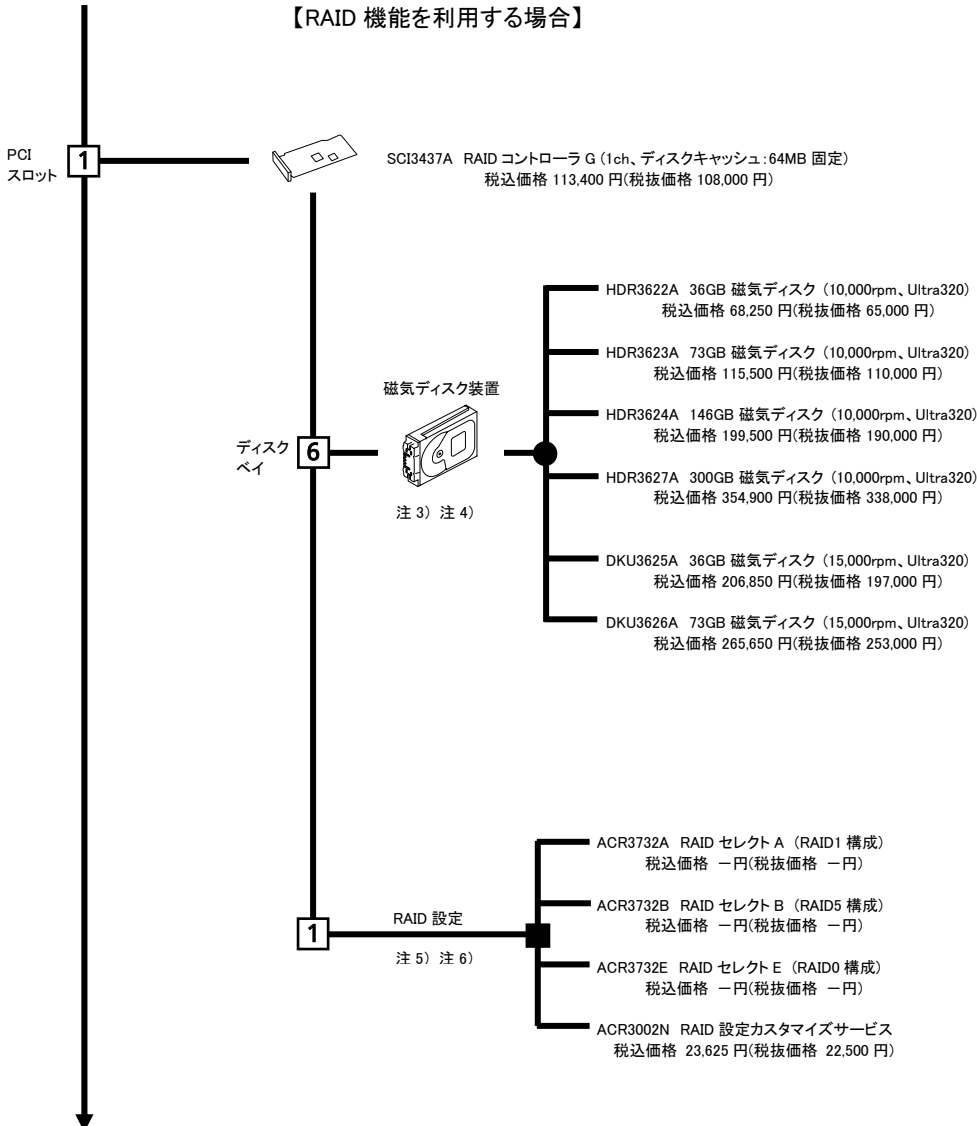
【RAID 機能を利用する場合】

PCI スロット 1

SCI3437A RAID コントローラ G (1ch、ディスクキャッシュ:64MB 固定)
税込価格 113,400 円(税抜価格 108,000 円)

磁気ディスク装置

ディスクベイ 6

注 3) 注 4)

HDR3622A 36GB 磁気ディスク (10,000rpm、Ultra320)
税込価格 68,250 円(税抜価格 65,000 円)

HDR3623A 73GB 磁気ディスク (10,000rpm、Ultra320)
税込価格 115,500 円(税抜価格 110,000 円)

HDR3624A 146GB 磁気ディスク (10,000rpm、Ultra320)
税込価格 199,500 円(税抜価格 190,000 円)

HDR3627A 300GB 磁気ディスク (10,000rpm、Ultra320)
税込価格 354,900 円(税抜価格 338,000 円)

DKU3625A 36GB 磁気ディスク (15,000rpm、Ultra320)
税込価格 206,850 円(税抜価格 197,000 円)

DKU3626A 73GB 磁気ディスク (15,000rpm、Ultra320)
税込価格 265,650 円(税抜価格 253,000 円)

1 RAID 設定

注 5) 注 6)

ACR3732A RAID セレクト A (RAID1 構成)
税込価格 ー円(税抜価格 ー円)

ACR3732B RAID セレクト B (RAID5 構成)
税込価格 ー円(税抜価格 ー円)

ACR3732E RAID セレクト E (RAID0 構成)
税込価格 ー円(税抜価格 ー円)

ACR3002N RAID 設定カスタマイズサービス
税込価格 23,625 円(税抜価格 22,500 円)